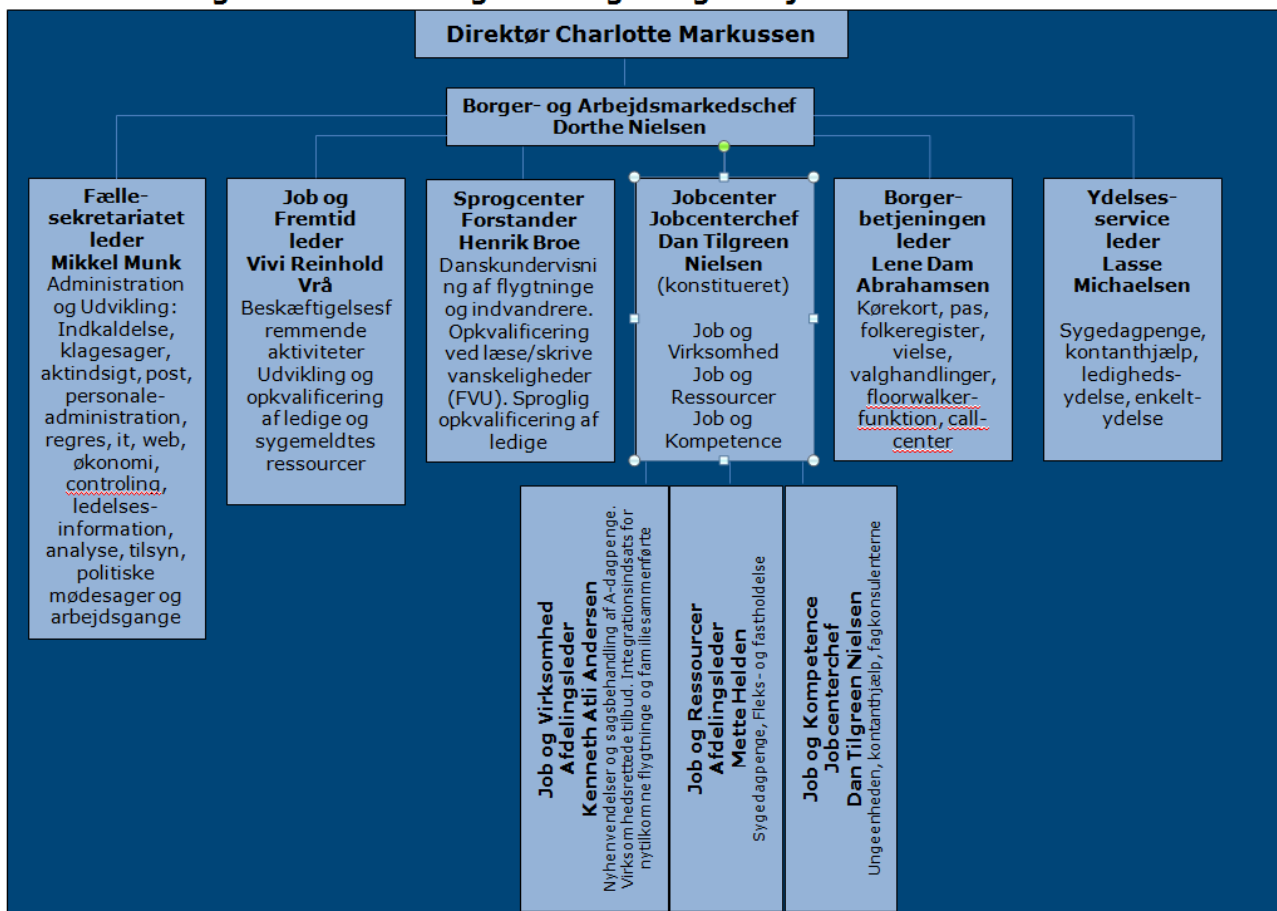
Direktør Charlotte Markussen

Borger- og Arbejdsmarkedschef Dorthe Nielsen

Fælle-sekretariatet leder Mikkel Munk
Administration og Udvikling: Indkaldelse, klagesager, aktindsigt, post, personale-administration, regres, it, web, økonomi, controling, ledelses-information, analyse, tilsyn, politiske mødesager og arbejdsgange

Job og Fremtid leder Vivi Reinhold Vrå
Beskæftigelsesfremmende aktiviteter Udvikling og opkvalificering af ledige og sygemeldtes ressourcer

Sprogcenter Forstander Henrik Broe
Danskundervisning af flygtninge og indvandrere. Opkvalificering ved læse/skrive vanskeligheder (FVU). Sproglig opkvalificering af ledige

Jobcenter Jobcenterchef Dan Tilgreen Nielsen
(konstitueret)

Job og Virksomhed
Job og Ressourcer
Job og Kompetence

Borger-betjeningen leder Lene Dam Abrahamsen
Kørekort, pas, folkeregister, vielse, valghandlinger, floorwalker-funktion, call-center

Ydelses-service leder Lasse Michaelsen
Sygedagpenge, kontanthjælp, ledigheds-ydelse, enkelt-ydelse

Job og Virksomhed Afdelingsleder Kenneth Atli Andersen
Nyhenvendelser og sagsbehandling af A-dagpenge. Virksomhedsrettede tilbud. Integrationsindsats for nytilkomne flygtninge og familiesammenførte

Job og Ressourcer Afdelingsleder Mette Helden
Sygedagpenge, Fleks- og fastholdelse

Job og Kompetence Jobcenterchef Dan Tilgreen Nielsen
Ungeenheden, kontanthjælp, fagkonsulenterne